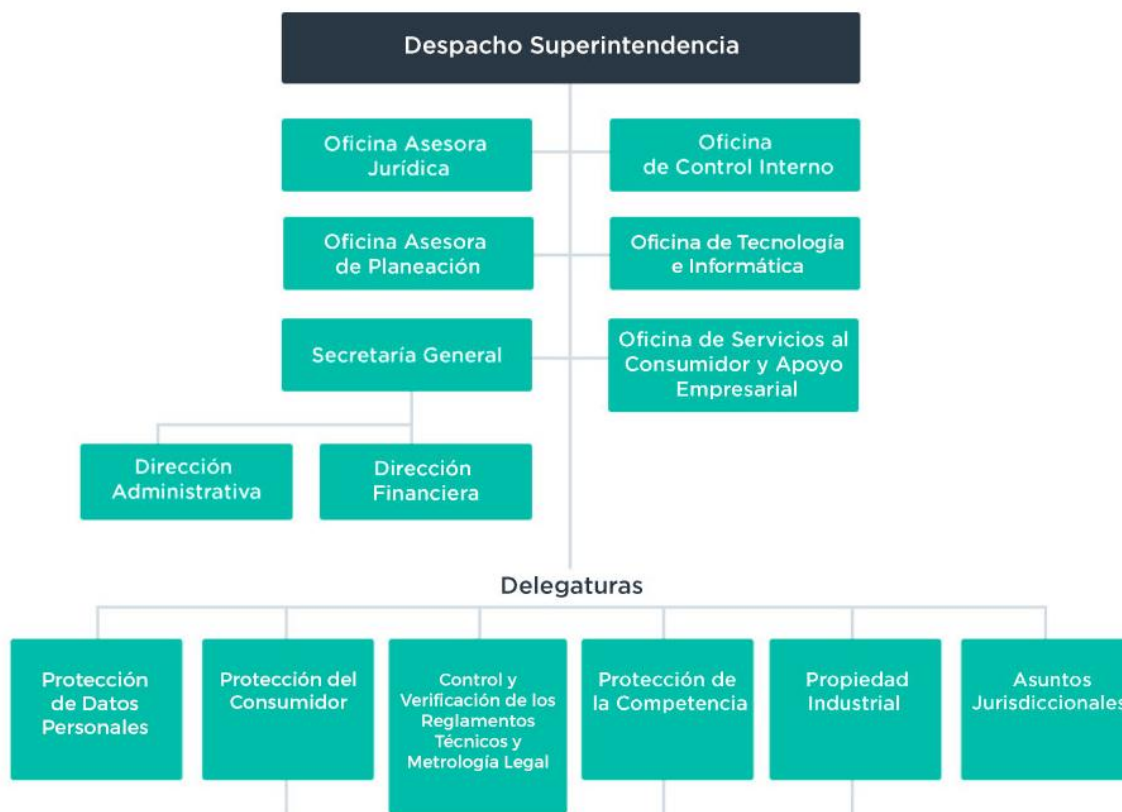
Despacho Superintendencia

Oficina Asesora Jurídica

Oficina de Control Interno

Oficina Asesora de Planeación

Oficina de Tecnología e Informática

Secretaría General

Oficina de Servicios al Consumidor y Apoyo Empresarial

Dirección Administrativa

Dirección Financiera

Delegaturas

Protección de Datos Personales

Protección del Consumidor

Control y Verificación de los Reglamentos Técnicos y Metrología Legal

Protección de la Competencia

Propiedad Industrial

Asuntos Jurisdiccionales